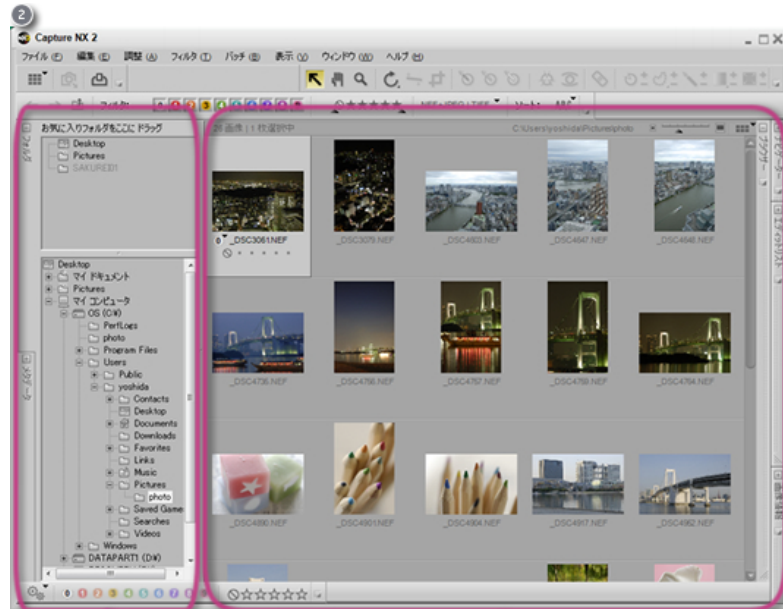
2

Capture NX 2

ファイル(F) 編集(E) 調整(A) フィルタ(T) バッチ(B) 表示(V) ウィンドウ(W) ヘルプ(H)

フィルタ

お気に入りフォルダをここにドラッグ

Desktop
Pictures
SAKURE01

Desktop
マイ ドキュメント
Pictures
マイ コンピュータ
OS (C:)
PerfLogs
photo
Program Files
Users
Public
yoshida
Contacts
Desktop
Documents
Downloads
Favorites
Links
Music
Pictures
photo
Saved Game
Searches
Videos
Windows
DATAPART1 (D:)

画像 | 1 枚選択中

C:\Users\yoshida\Pictures\photo

_DSC3061.NEF
_DSC3079.NEF
_DSC4603.NEF
_DSC4647.NEF
_DSC4648.NEF
_DSC4736.NEF
_DSC4756.NEF
_DSC4757.NEF
_DSC4759.NEF
_DSC4764.NEF
_DSC4890.NEF
_DSC4901.NEF
_DSC4904.NEF
_DSC4917.NEF
_DSC4962.NEF

フォルダ
メタデータ
ブラウザー
エディットリスト